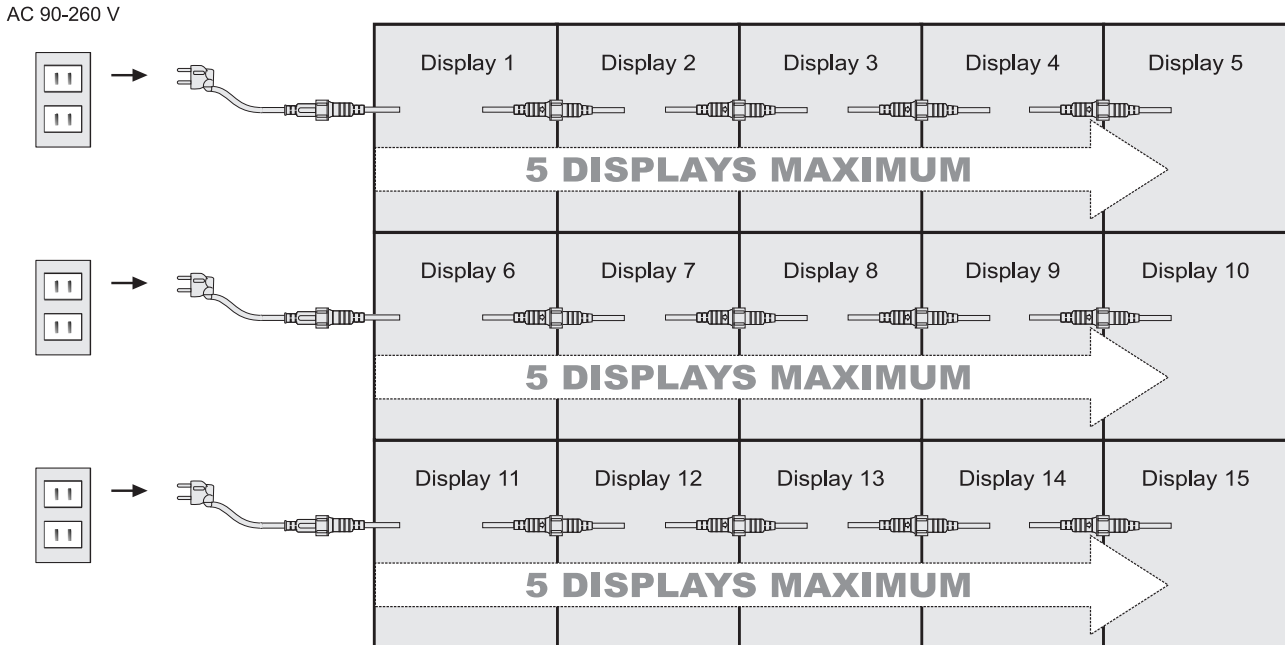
AC 90-260 V

Display 1
Display 2
Display 3
Display 4
Display 5

5 DISPLAYS MAXIMUM

Display 6
Display 7
Display 8
Display 9
Display 10

5 DISPLAYS MAXIMUM

Display 11
Display 12
Display 13
Display 14
Display 15

5 DISPLAYS MAXIMUM